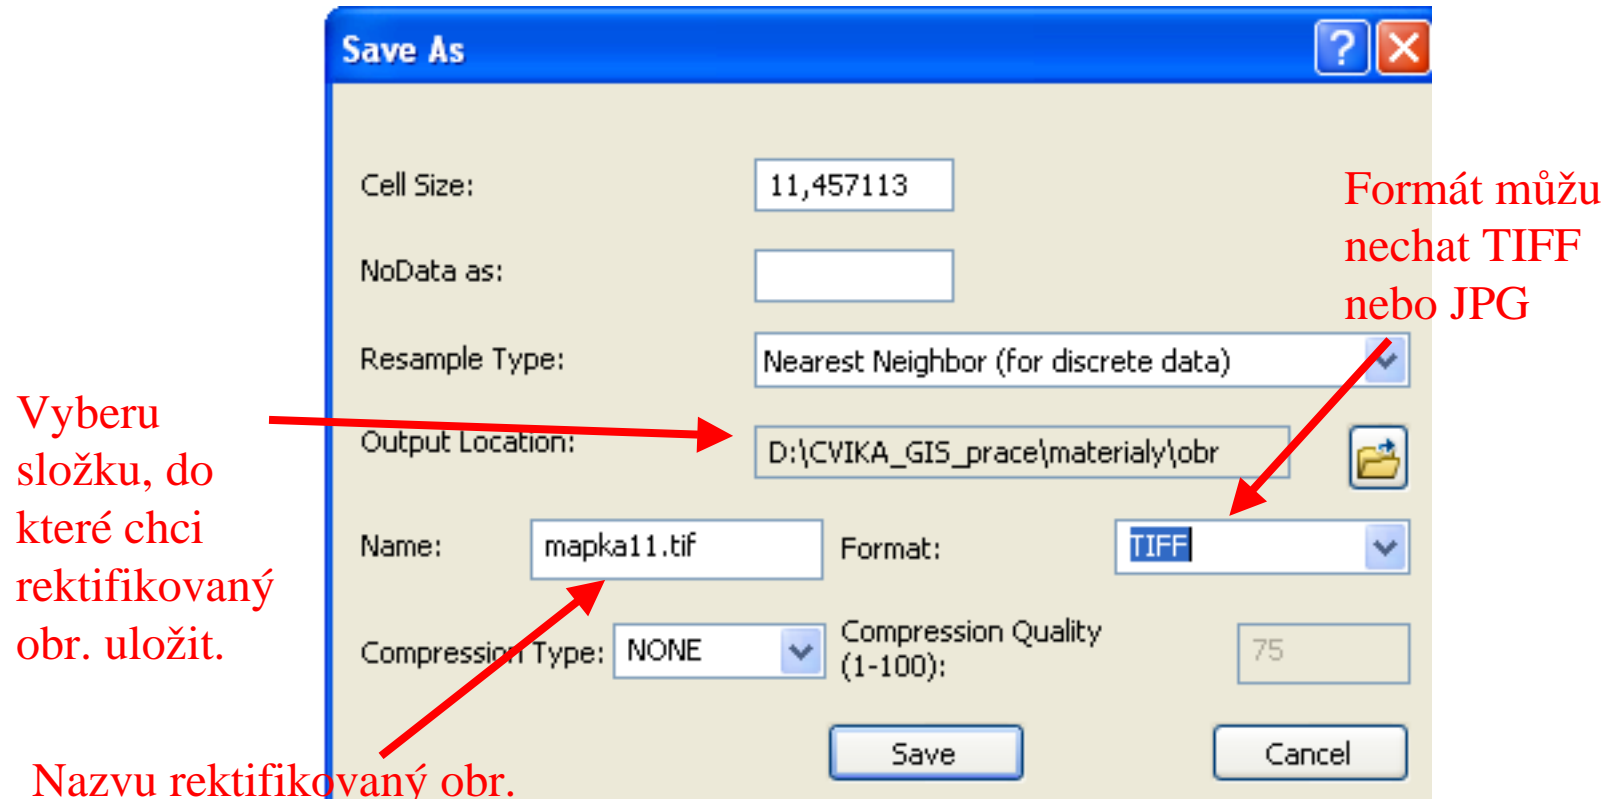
Save As

Cell Size: 11,457113

NoData as:

Resample Type: Nearest Neighbor (for discrete data)

Output Location: D:\CVIKA_GIS_prace\materialy\obr

Name: mapka11.tif

Format: TIFF

Compression Type: NONE

Compression Quality (1-100): 75

Save

Cancel

Formát můžu nechat TIFF nebo JPG

Vyberu složku, do které chci rektifikovaný obr. uložit.

Nazvu rektifikovaný obr.